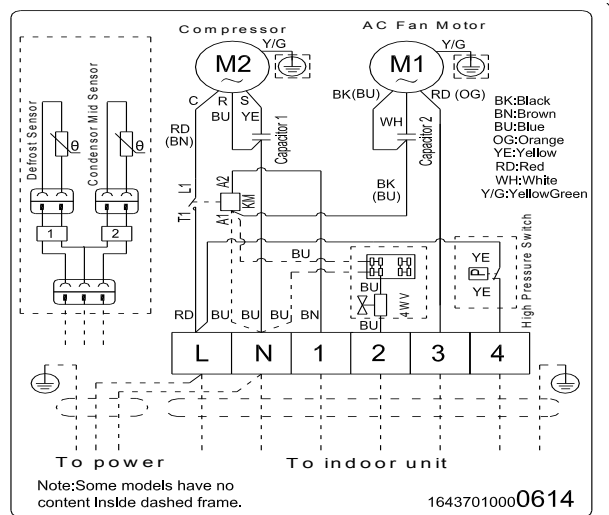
Compressor
AC Fan Motor
Y/G
Y/G
M2
M1
C
R
S
BU
YE
BK(BU)
RD (OG)
WH
RD
(BN)
Capacitor 1
Capacitor 2
BK:Black
BN:Brown
BU:Blue
OG:Orange
YE:Yellow
RD:Red
WH:White
Y/G:YellowGreen
Defrost Sensor
Condensor Mid Sensor
θ
θ
L1
T1
A2
KM
A1
BK
(BU)
1
2
BU
4WV
BU
YE
P
YE
High Pressure Switch
RD
BU
BU
BU
BN
L
N
1
2
3
4
To power
To indoor unit
Note:Some models have no content Inside dashed frame.
16437010000614